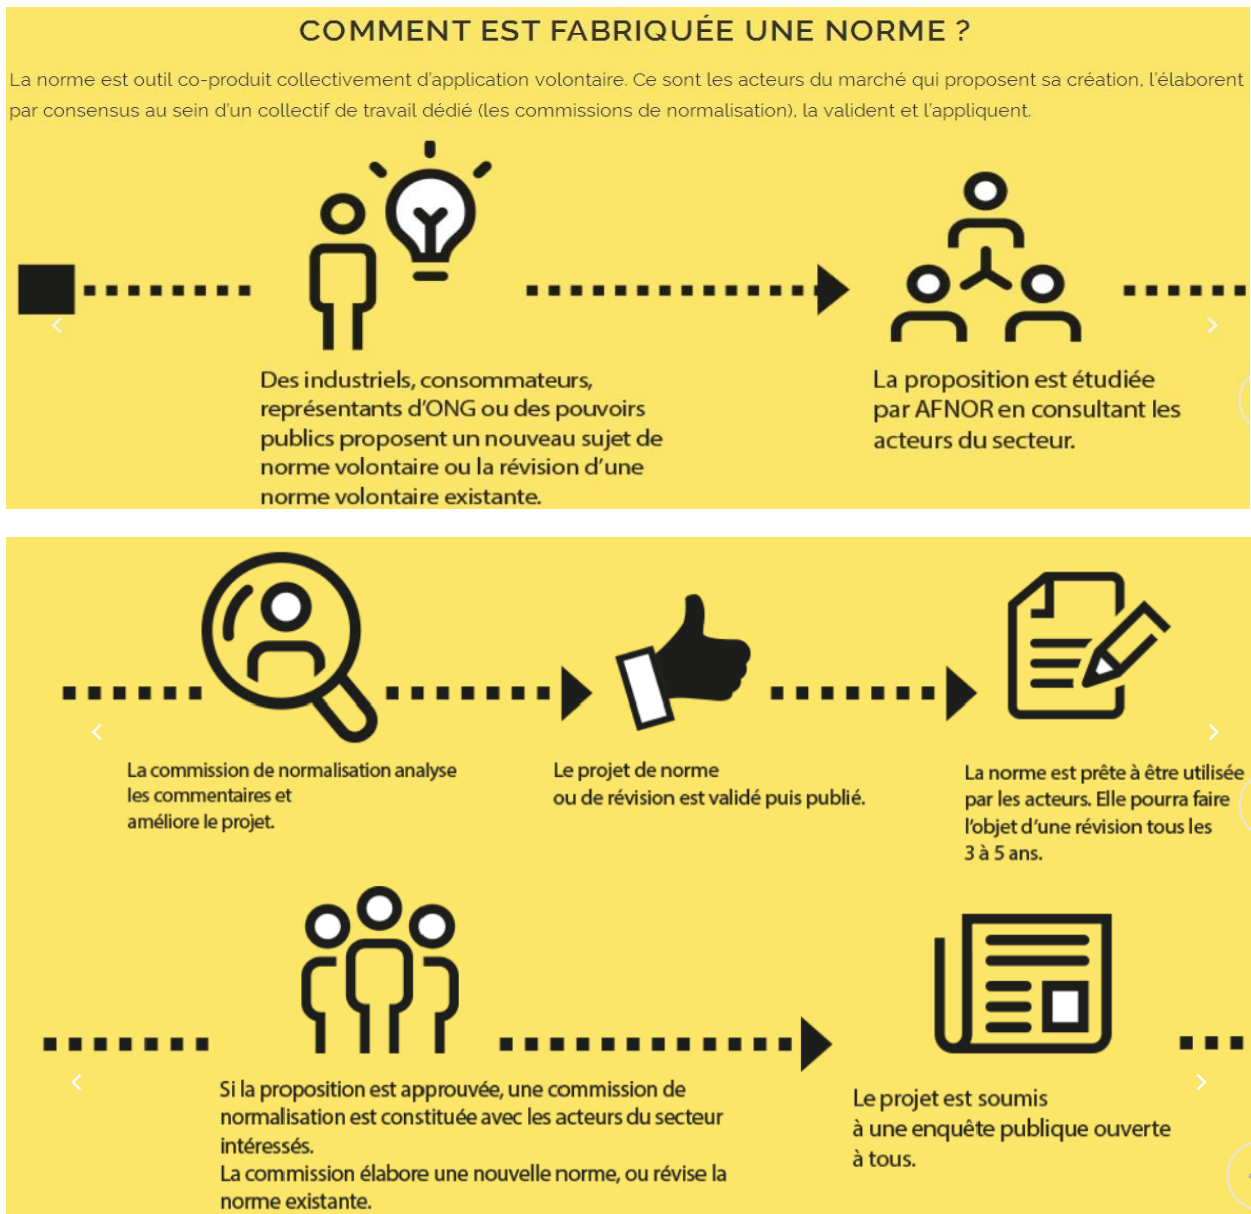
COMMENT EST FABRIQUÉE UNE NORME ?

La norme est outil co-produit collectivement d'application volontaire. Ce sont les acteurs du marché qui proposent sa création, l'élaborent par consensus au sein d'un collectif de travail dédié (les commissions de normalisation), la valident et l'appliquent.

Des industriels, consommateurs, représentants d'ONG ou des pouvoirs publics proposent un nouveau sujet de norme volontaire ou la révision d'une norme volontaire existante.

La proposition est étudiée par AFNOR en consultant les acteurs du secteur.

La commission de normalisation analyse les commentaires et améliore le projet.

Le projet de norme ou de révision est validé puis publié.

La norme est prête à être utilisée par les acteurs. Elle pourra faire l'objet d'une révision tous les 3 à 5 ans.

Si la proposition est approuvée, une commission de normalisation est constituée avec les acteurs du secteur intéressés.
La commission élabore une nouvelle norme, ou révise la norme existante.

Le projet est soumis à une enquête publique ouverte à tous.